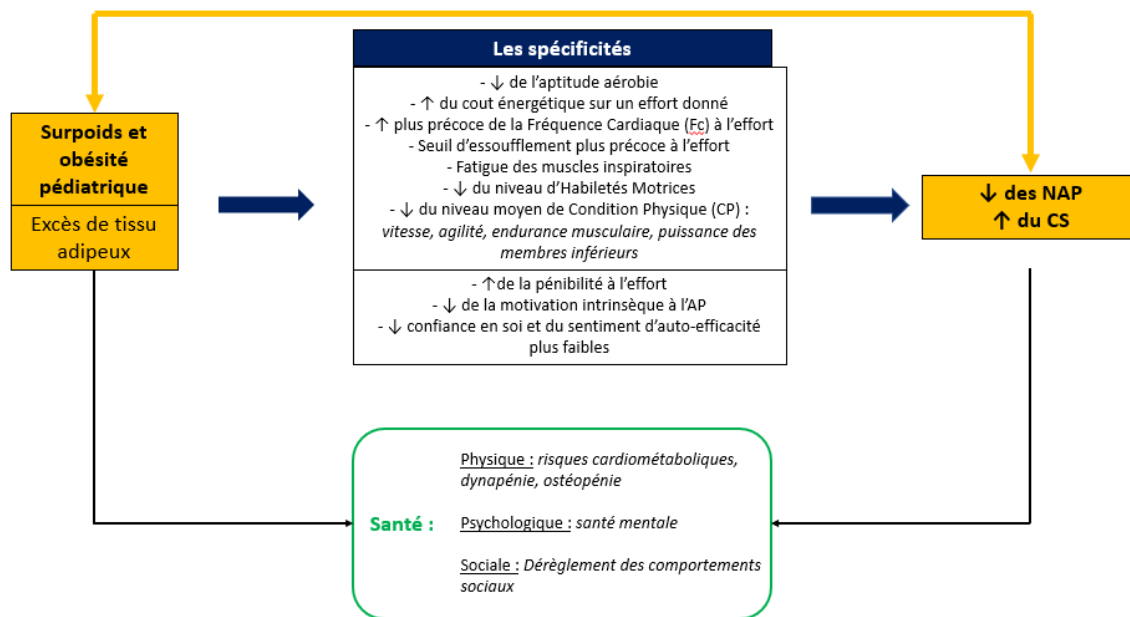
Surpoids et obésité pédiatrique

Excès de tissu adipeux

Les spécificités

- ↓ de l'aptitude aérobie
- ↑ du cout énergétique sur un effort donné
- ↑ plus précoce de la Fréquence Cardiaque (Fc) à l'effort
- Seuil d'essoufflement plus précoce à l'effort
- Fatigue des muscles inspiratoires
- ↓ du niveau d'Habiletés Motrices
- ↓ du niveau moyen de Condition Physique (CP) : *vitesse, agilité, endurance musculaire, puissance des membres inférieurs*

- ↑de la pénibilité à l'effort
- ↓ de la motivation intrinsèque à l'AP
- ↓ confiance en soi et du sentiment d'auto-efficacité plus faibles

↓ des NAP
↑ du CS

Santé :

Physique : *risques cardiométaboliques, dynapénie, ostéopénie*

Psychologique : *santé mentale*

Sociale : *Dérèglement des comportements sociaux*